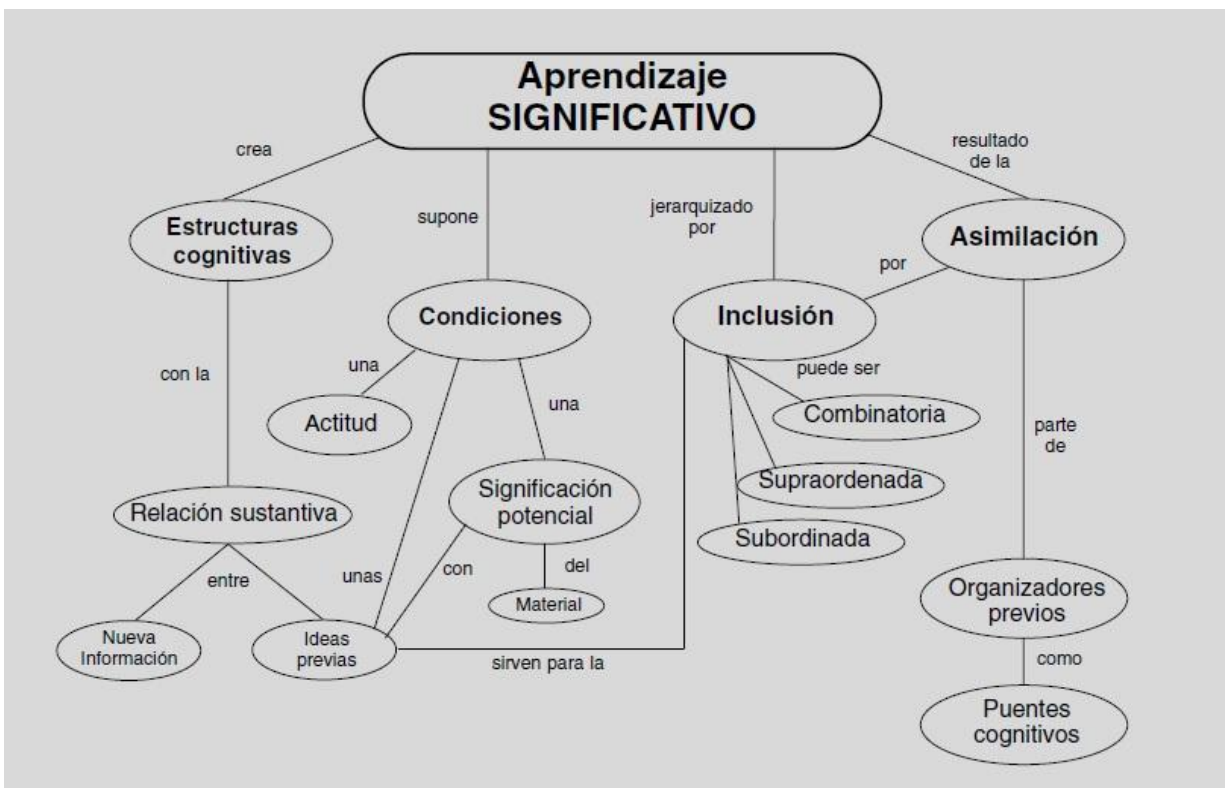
Aprendizaje SIGNIFICATIVO

crea

supone

jerarquizado por

resultado de la

Estructuras cognitivas

Condiciones

Inclusión

Asimilación

por

con la

una

una

puede ser

Actitud

Combinatoria

parte de

Supraordenada

Significación potencial

Relación sustantiva

Subordinada

del

entre

unas

con

Material

Organizadores previos

Nueva Información

Ideas previas

sirven para la

como

Puentes cognitivos